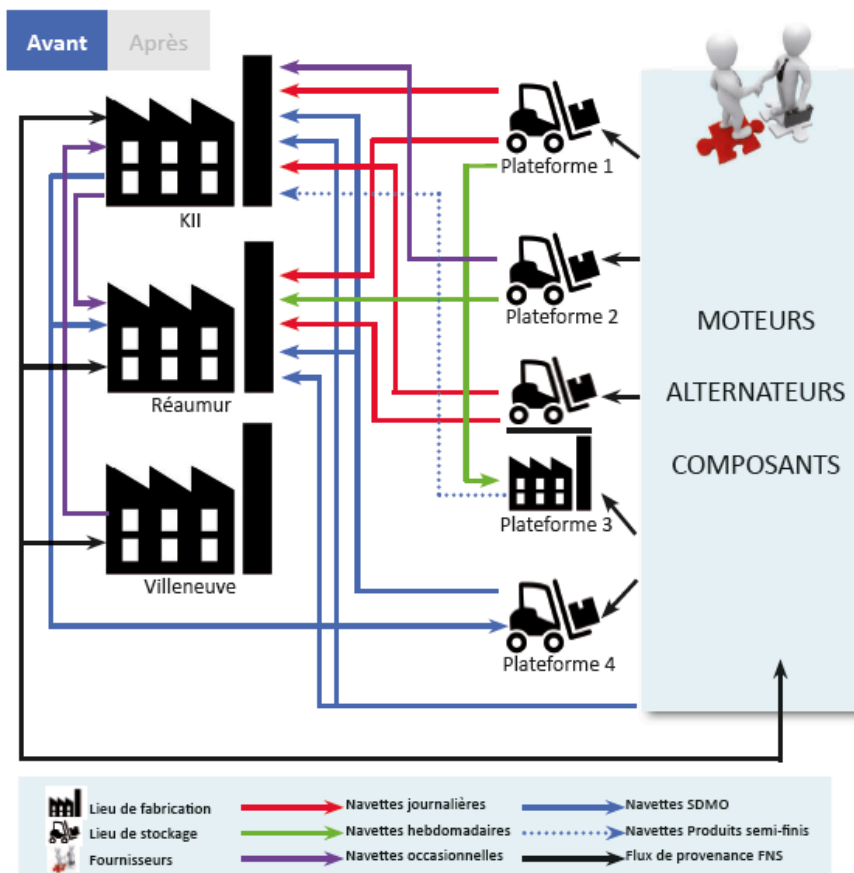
Avant Après

KII

Réaumur

Villeneuve

Plateforme 1

Plateforme 2

Plateforme 3

Plateforme 4

MOTEURS

ALTERNATEURS

COMPOSANTS

Lieu de fabrication
Lieu de stockage
Fournisseurs

Navettes journalières
Navettes hebdomadaires
Navettes occasionnelles

Navettes SDMO
Navettes Produits semi-finis
Flux de provenance FNS